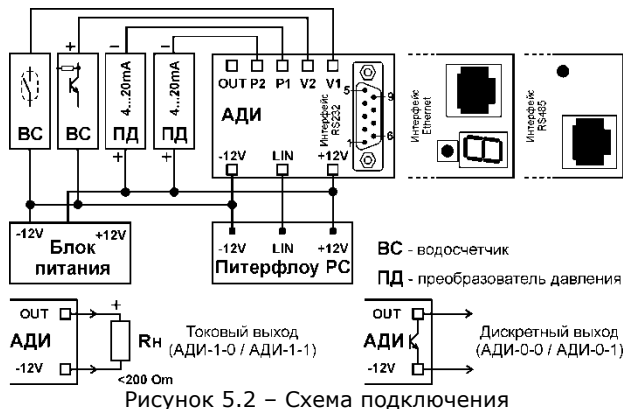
+
–
–
ВС
ВС
4...20mA
ПД
+
4...20mA
ПД
+
OUT P2 P1 V2 V1
АДИ
Интерфейс RS232
5
9
1
6
Интерфейс Ethernet
Интерфейс RS485
-12V
LIN
+12V
-12V
+12V
Блок питания
-12V
LIN
+12V
Питерфлоу РС
ВС - водосчетчик
ПД - преобразователь давления
OUT
АДИ
-12V
+
Rн
<200 Om
Токовый выход (АДИ-1-0 / АДИ-1-1)
OUT
АДИ
-12V
Дискретный выход (АДИ-0-0 / АДИ-0-1)
Рисунок 5.2 – Схема подключения